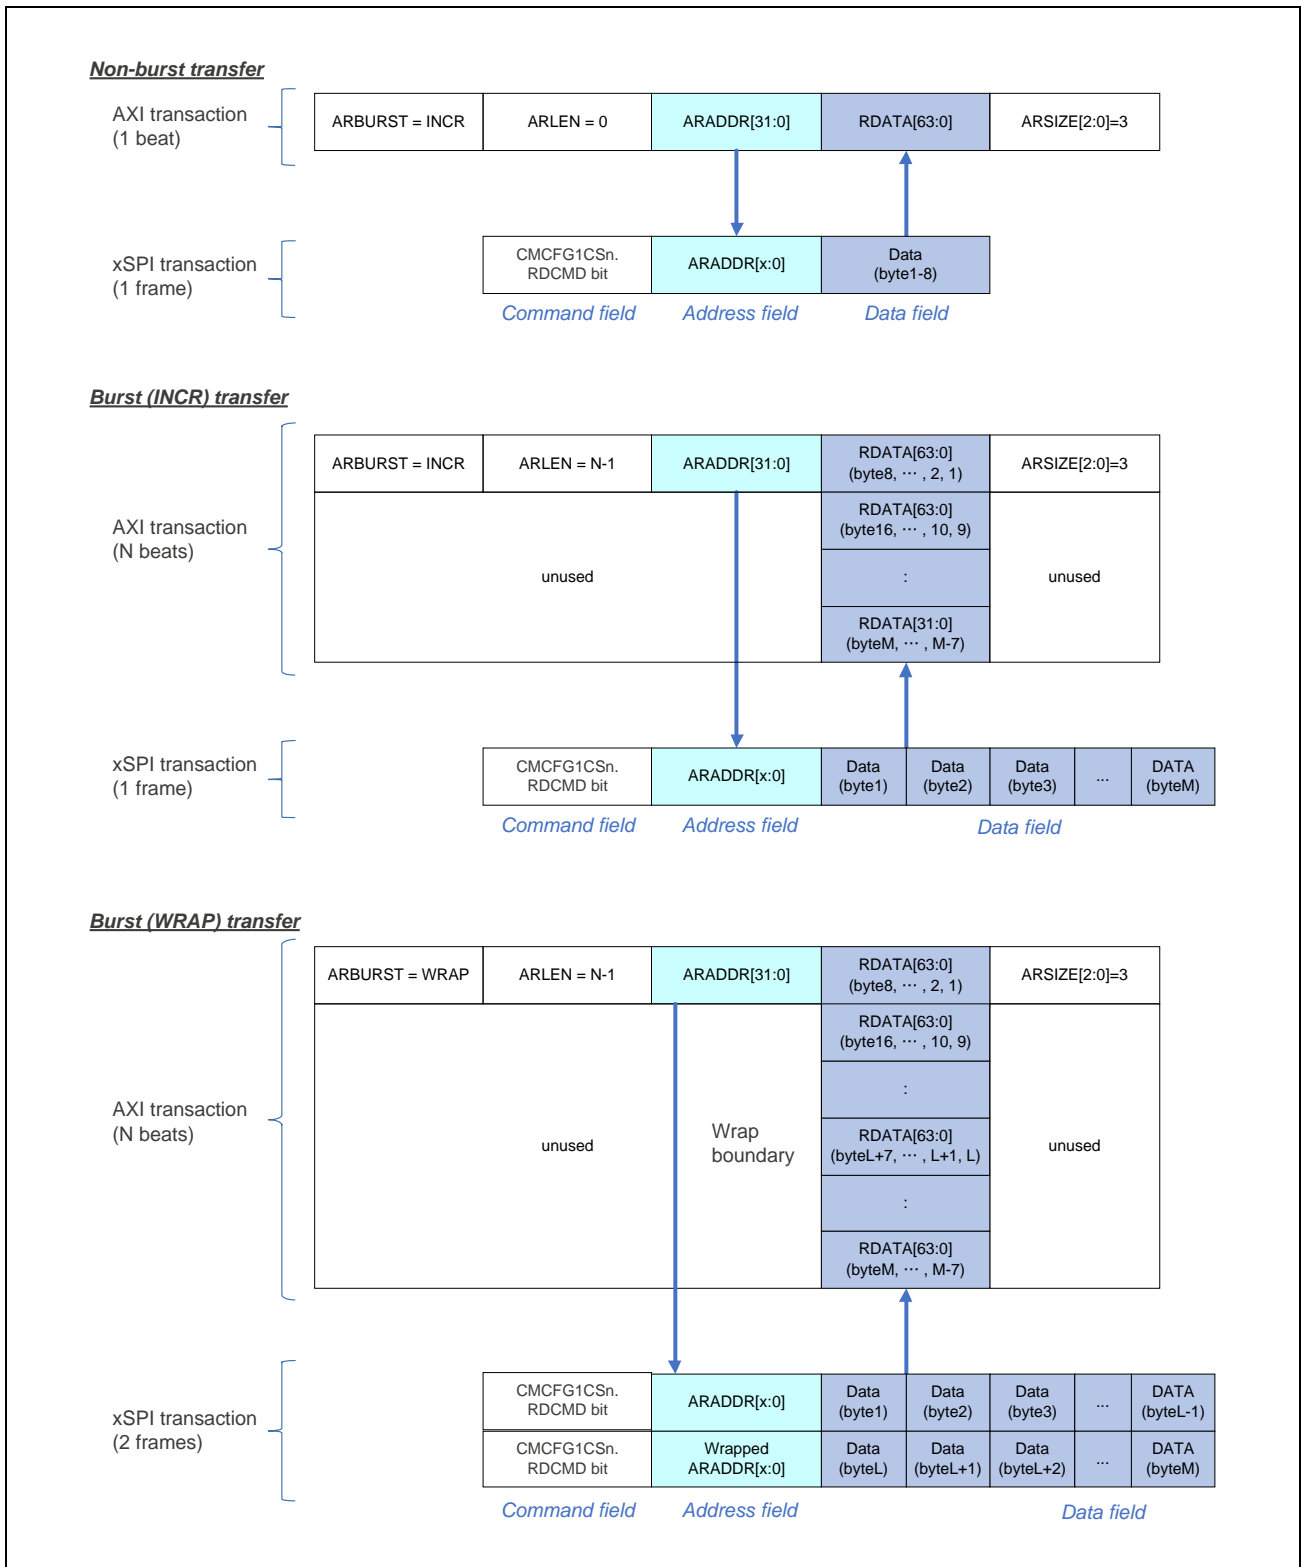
Non-burst transfer

AXI transaction (1 beat)

ARBURST = INCR | ARLEN = 0 | ARADDR[31:0] | RDATA[63:0] | ARSIZE[2:0]=3

xSPI transaction (1 frame)

CMCFG1CSn. RDCMD bit | ARADDR[x:0] | Data (byte1-8)

Command field  Address field  Data field

Burst (INCR) transfer

AXI transaction (N beats)

ARBURST = INCR | ARLEN = N-1 | ARADDR[31:0] | RDATA[63:0] (byte8, ⋯ , 2, 1) | ARSIZE[2:0]=3

unused

RDATA[63:0] (byte16, ⋯ , 10, 9)

:

RDATA[31:0] (byteM, ⋯ , M-7)

unused

xSPI transaction (1 frame)

CMCFG1CSn. RDCMD bit | ARADDR[x:0] | Data (byte1) | Data (byte2) | Data (byte3) | ... | DATA (byteM)

Command field  Address field  Data field

Burst (WRAP) transfer

AXI transaction (N beats)

ARBURST = WRAP | ARLEN = N-1 | ARADDR[31:0] | RDATA[63:0] (byte8, ⋯ , 2, 1) | ARSIZE[2:0]=3

unused

Wrap boundary

RDATA[63:0] (byte16, ⋯ , 10, 9)

:

RDATA[63:0] (byteL+7, ⋯ , L+1, L)

:

RDATA[63:0] (byteM, ⋯ , M-7)

unused

xSPI transaction (2 frames)

CMCFG1CSn. RDCMD bit | ARADDR[x:0] | Data (byte1) | Data (byte2) | Data (byte3) | ... | DATA (byteL-1)

CMCFG1CSn. RDCMD bit | Wrapped ARADDR[x:0] | Data (byteL) | Data (byteL+1) | Data (byteL+2) | ... | DATA (byteM)

Command field  Address field  Data field